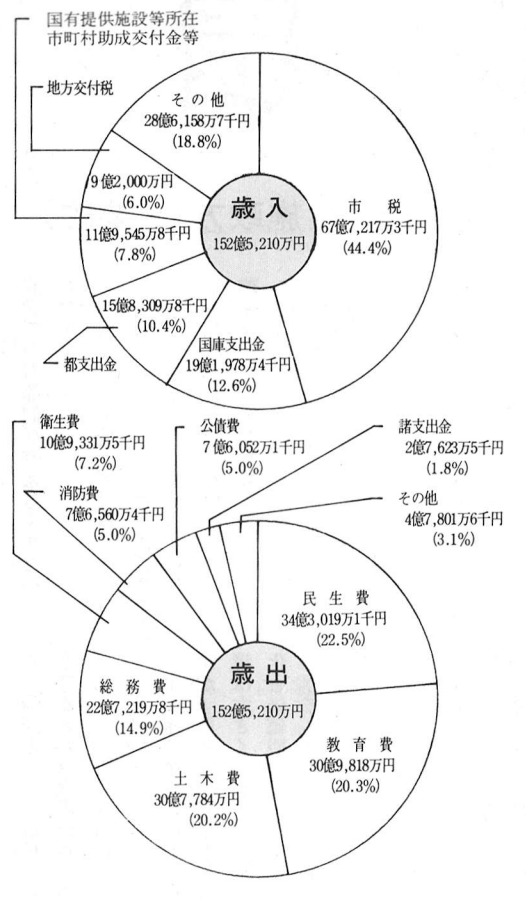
国有提供施設等所在市町村助成交付金等

地方交付税

その他
28億6,158万7千円
(18.8%)

9億2,000万円
(6.0%)

11億9,545万8千円
(7.8%)

歳入
152億5,210万円

市税
67億7,217万3千円
(44.4%)

15億8,309万8千円
(10.4%)

都支出金

国庫支出金
19億1,978万4千円
(12.6%)

衛生費
10億9,331万5千円
(7.2%)

公債費
7億6,052万1千円
(5.0%)

諸支出金
2億7,623万5千円
(1.8%)

消防費
7億6,560万4千円
(5.0%)

その他
4億7,801万6千円
(3.1%)

民生費
34億3,019万1千円
(22.5%)

総務費
22億7,219万8千円
(14.9%)

歳出
152億5,210万円

教育費
30億9,818万円
(20.3%)

土木費
30億7,784万円
(20.2%)